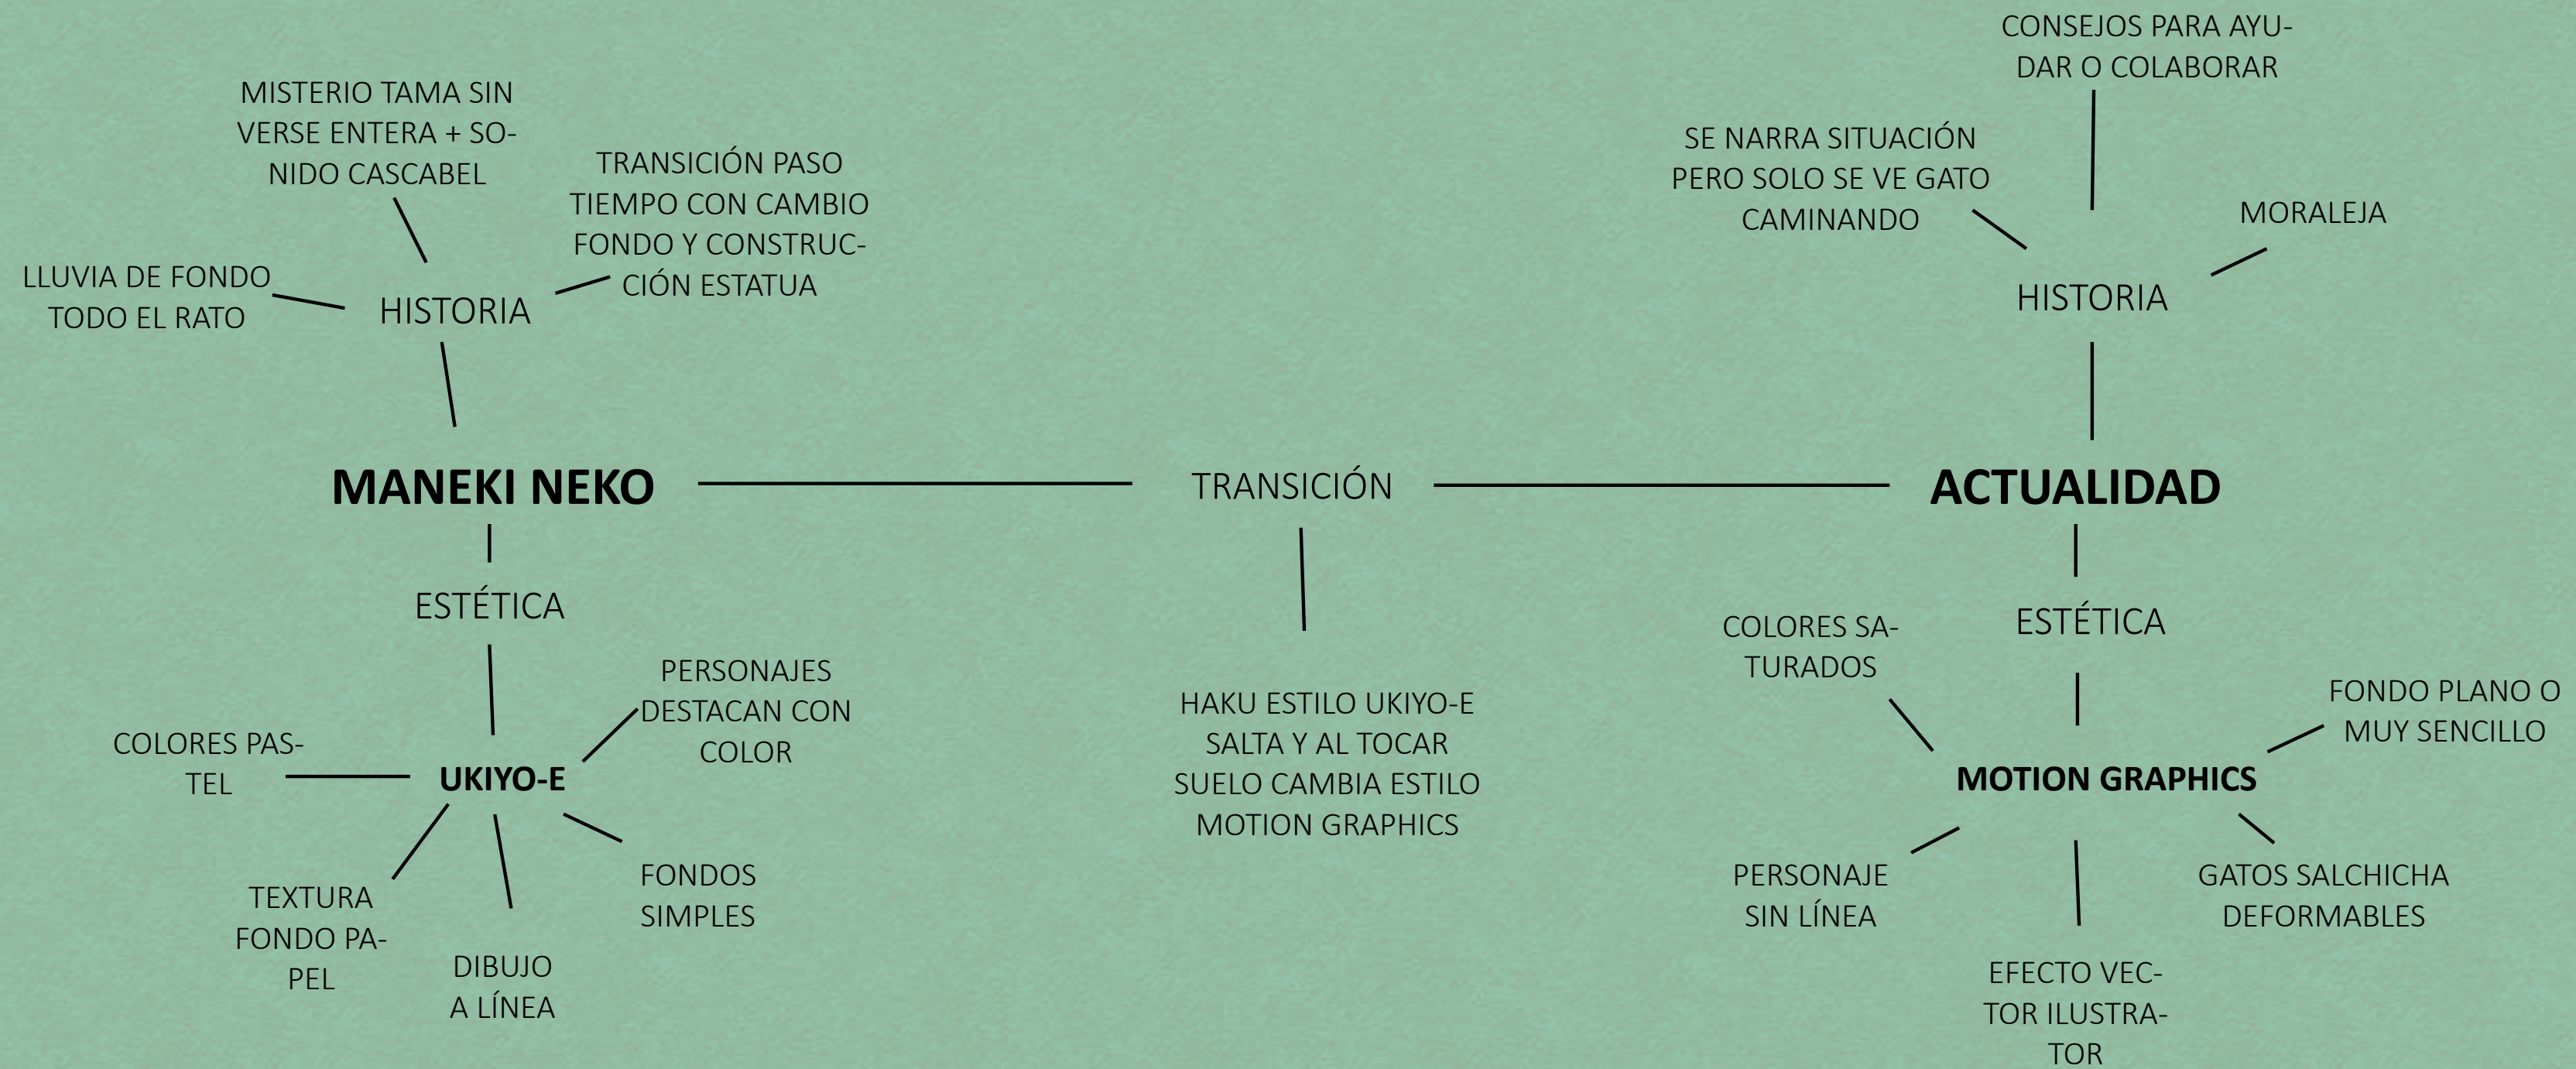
MISTERIO TAMA SIN VERSE ENTERA + SONIDO CASCABEL

TRANSICIÓN PASO TIEMPO CON CAMBIO FONDO Y CONSTRUCCIÓN ESTATUA

LLUVIA DE FONDO TODO EL RATO

HISTORIA

MANEKI NEKO

ESTÉTICA

UKIYO-E

COLORES PASTEL

PERSONAJES DESTACAN CON COLOR

FONDOS SIMPLES

TEXTURA FONDO PAPEL

DIBUJO A LÍNEA

TRANSICIÓN

HAKU ESTILO UKIYO-E SALTA Y AL TOCAR SUELO CAMBIA ESTILO MOTION GRAPHICS

CONSEJOS PARA AYUDAR O COLABORAR

SE NARRA SITUACIÓN PERO SOLO SE VE GATO CAMINANDO

MORALEJA

HISTORIA

ACTUALIDAD

ESTÉTICA

COLORES SATURADOS

MOTION GRAPHICS

FONDO PLANO O MUY SENCILLO

PERSONAJE SIN LÍNEA

GATOS SALCHICHA DEFORMABLES

EFECTO VECTOR ILUSTRATOR